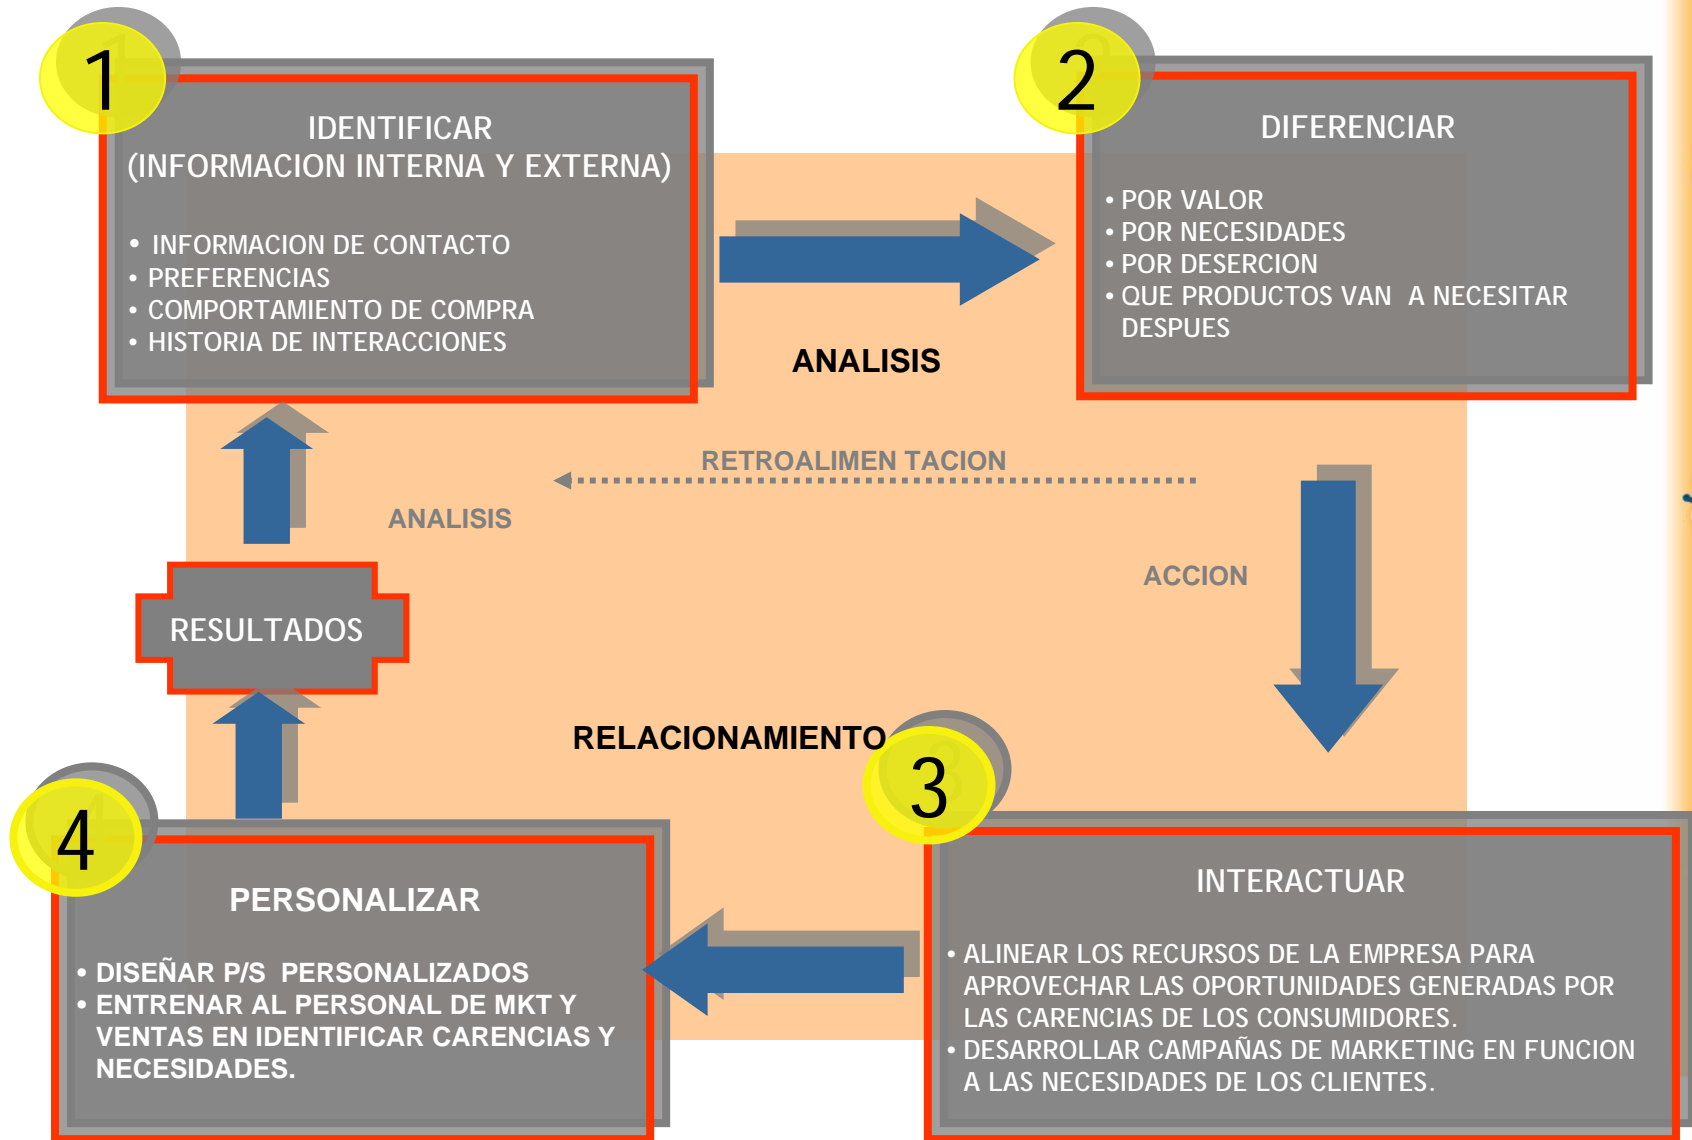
1

IDENTIFICAR
(INFORMACION INTERNA Y EXTERNA)

• INFORMACION DE CONTACTO
• PREFERENCIAS
• COMPORTAMIENTO DE COMPRA
• HISTORIA DE INTERACCIONES

2

DIFERENCIAR

• POR VALOR
• POR NECESIDADES
• POR DESERCION
• QUE PRODUCTOS VAN A NECESITAR DESPUES

ANALISIS

RETROALIMEN TACION

ANALISIS

ACCION

RESULTADOS

RELACIONAMIENTO

3

4

PERSONALIZAR

• DISEÑAR P/S PERSONALIZADOS
• ENTRENAR AL PERSONAL DE MKT Y VENTAS EN IDENTIFICAR CARENCIAS Y NECESIDADES.

INTERACTUAR

• ALINEAR LOS RECURSOS DE LA EMPRESA PARA APROVECHAR LAS OPORTUNIDADES GENERADAS POR LAS CARENCIAS DE LOS CONSUMIDORES.
• DESARROLLAR CAMPAÑAS DE MARKETING EN FUNCION A LAS NECESIDADES DE LOS CLIENTES.